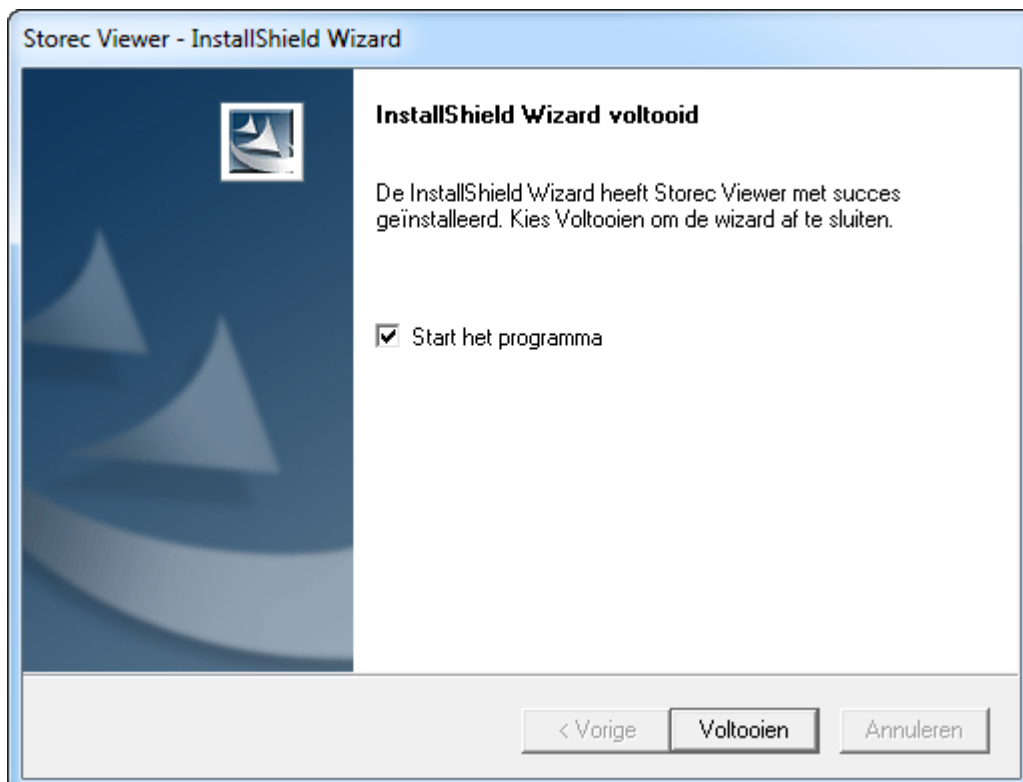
Storec Viewer - InstallShield Wizard

InstallShield Wizard voltooid

De InstallShield Wizard heeft Storec Viewer met succes geïnstalleerd. Kies Voltooien om de wizard af te sluiten.

☑ Start het programma

< Vorige | Voltooien | Annuleren